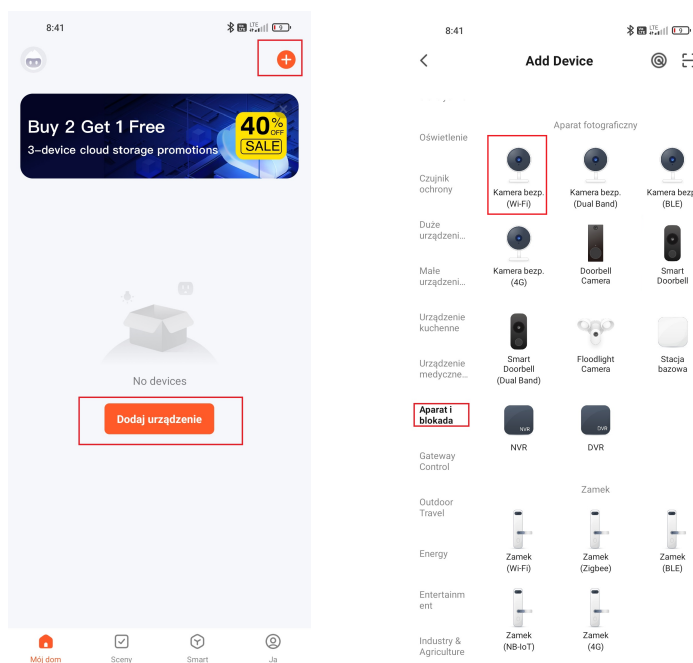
8:41

Buy 2 Get 1 Free
3-device cloud storage promotions
40% OFF
SALE

No devices

Dodaj urządzenie

Mój dom
Sceny
Smart
Ja

8:41

Add Device

Oświetlenie
Czujnik ochrony
Duże urządzeni...
Małe urządzeni...
Urządzenie kuchenne
Urządzenie medyczne...
Aparat i blokada
Gateway Control
Outdoor Travel
Energy
Entertainment
Industry & Agriculture

Aparat fotograficzny

Kamera bezp. (Wi-Fi)
Kamera bezp. (Dual Band)
Kamera bezp. (BLE)
Kamera bezp. (4G)
Doorbell Camera
Smart Doorbell
Smart Doorbell (Dual Band)
Floodlight Camera
Stacja bazowa
NVR
NVR
DVR
DVR

Zamek

Zamek (Wi-Fi)
Zamek (Zigbee)
Zamek (BLE)
Zamek (NB-IoT)
Zamek (4G)